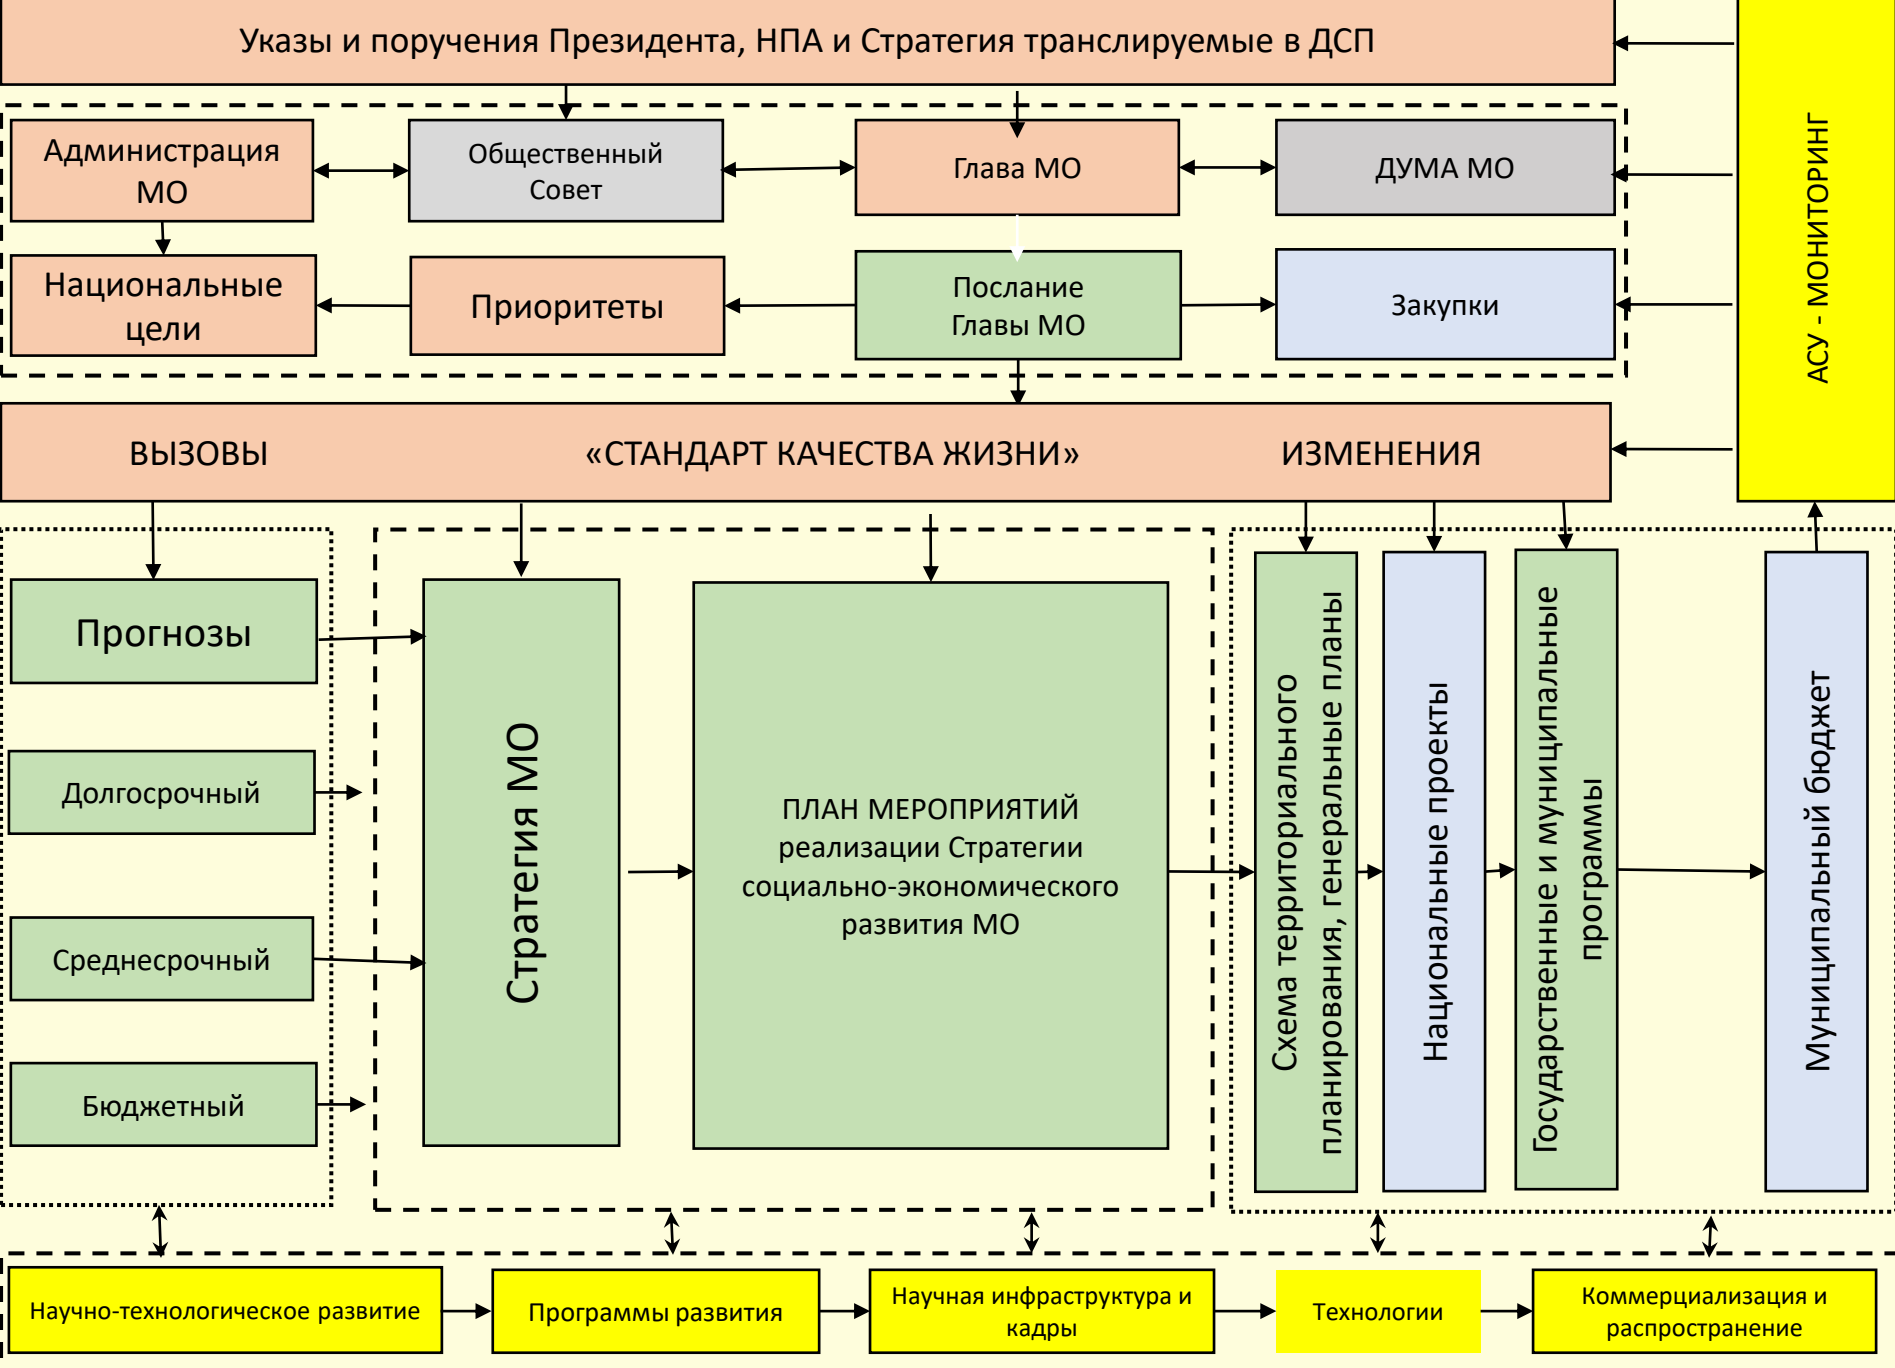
Указы и поручения Президента, НПА и Стратегия транслируемые в ДСП

АСУ - МОНИТОРИНГ

Администрация МО

Общественный Совет

Глава МО

ДУМА МО

Национальные цели

Приоритеты

Послание Главы МО

Закупки

ВЫЗОВЫ «СТАНДАРТ КАЧЕСТВА ЖИЗНИ» ИЗМЕНЕНИЯ

Прогнозы

Долгосрочный

Среднесрочный

Бюджетный

Стратегия МО

ПЛАН МЕРОПРИЯТИЙ реализации Стратегии социально-экономического развития МО

Схема территориального планирования, генеральные планы

Национальные проекты

Государственные и муниципальные программы

Муниципальный бюджет

Научно-технологическое развитие

Программы развития

Научная инфраструктура и кадры

Технологии

Коммерциализация и распространение